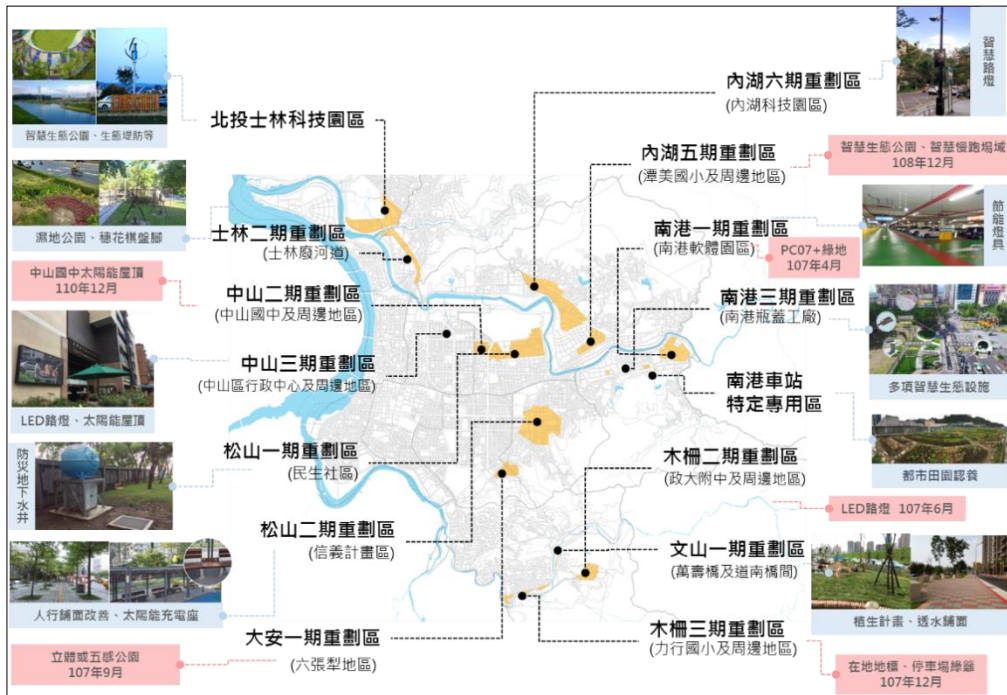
智慧生態公園、生態堤防等

北投士林科技園區

濕地公園、穗花棋盤腳

士林二期重劃區
(士林廢河道)

中山國中太陽能屋頂
110年12月

中山二期重劃區
(中山國中及周邊地區)

LED路燈、太陽能屋頂

中山三期重劃區
(中山區行政中心及周邊地區)

防災地下水井

松山一期重劃區
(民生社區)

松山二期重劃區
(信義計畫區)

人行鋪面改善、太陽能充電座

大安一期重劃區
(六張犁地區)

立體或五感公園
107年9月

智慧路燈

內湖六期重劃區
(內湖科技園區)

內湖五期重劃區
(潭美國小及周邊地區)

智慧生態公園、智慧慢跑場域
108年12月

節能燈具

南港一期重劃區
(南港軟體園區)

PC07+綠地
107年4月

南港三期重劃區
(南港瓶蓋工廠)

多項智慧生態設施

南港車站
特定專用區

都市田園認養

木柵二期重劃區
(政大附中及周邊地區)

LED路燈 107年6月

文山一期重劃區
(萬壽橋及道南橋間)

棲生計畫、透水鋪面

木柵三期重劃區
(力行國小及周邊地區)

在地地標、停車場綠籬
107年12月